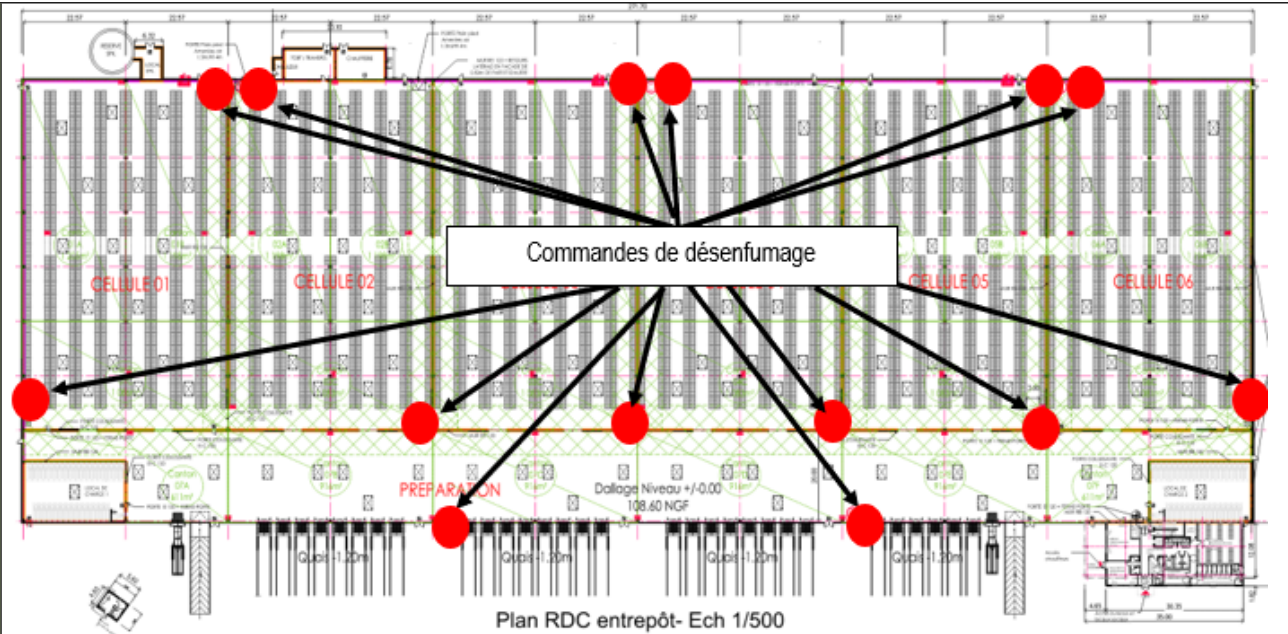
Commandes de désenfumage

CELLULE 01

CELLULE 02

CELLULE 05

CELLULE 06

PREPARATION

Dallage Niveau +/-0.00

108.60 NGF

Quais -1.20m

Quais -1.20m

Quais -1.20m

Quais -1.20m

Plan RDC entrepôt- Ech 1/500